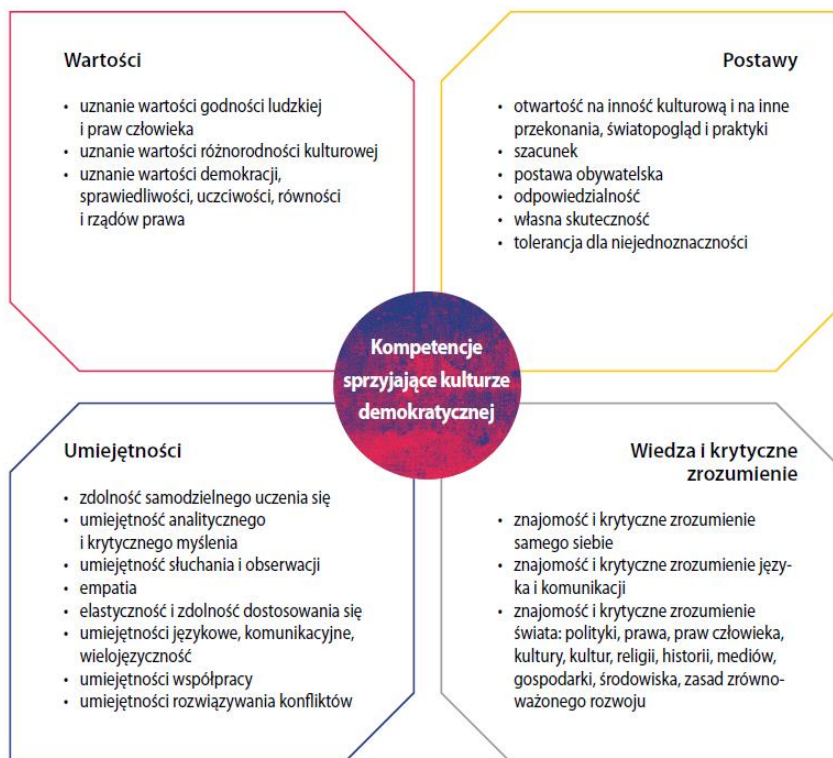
Wartości

- uznanie wartości godności ludzkiej i praw człowieka
- uznanie wartości różnorodności kulturowej
- uznanie wartości demokracji, sprawiedliwości, uczciwości, równości i rządów prawa

Postawy

- otwartość na inność kulturową i na inne przekonania, światopogląd i praktyki
- szacunek
- postawa obywatelska
- odpowiedzialność
- własna skuteczność
- tolerancja dla niejednoznaczności

Kompetencje sprzyjające kulturze demokratycznej

Umiejętności

- zdolność samodzielnego uczenia się
- umiejętność analitycznego i krytycznego myślenia
- umiejętność słuchania i obserwacji
- empatia
- elastyczność i zdolność dostosowania się
- umiejętności językowe, komunikacyjne, wielojęzyczność
- umiejętności współpracy
- umiejętności rozwiązywania konfliktów

Wiedza i krytyczne zrozumienie

- znajomość i krytyczne zrozumienie samego siebie
- znajomość i krytyczne zrozumienie języka i komunikacji
- znajomość i krytyczne zrozumienie świata: polityki, prawa, praw człowieka, kultury, kultur, religii, historii, mediów, gospodarki, środowiska, zasad zrównoważonego rozwoju